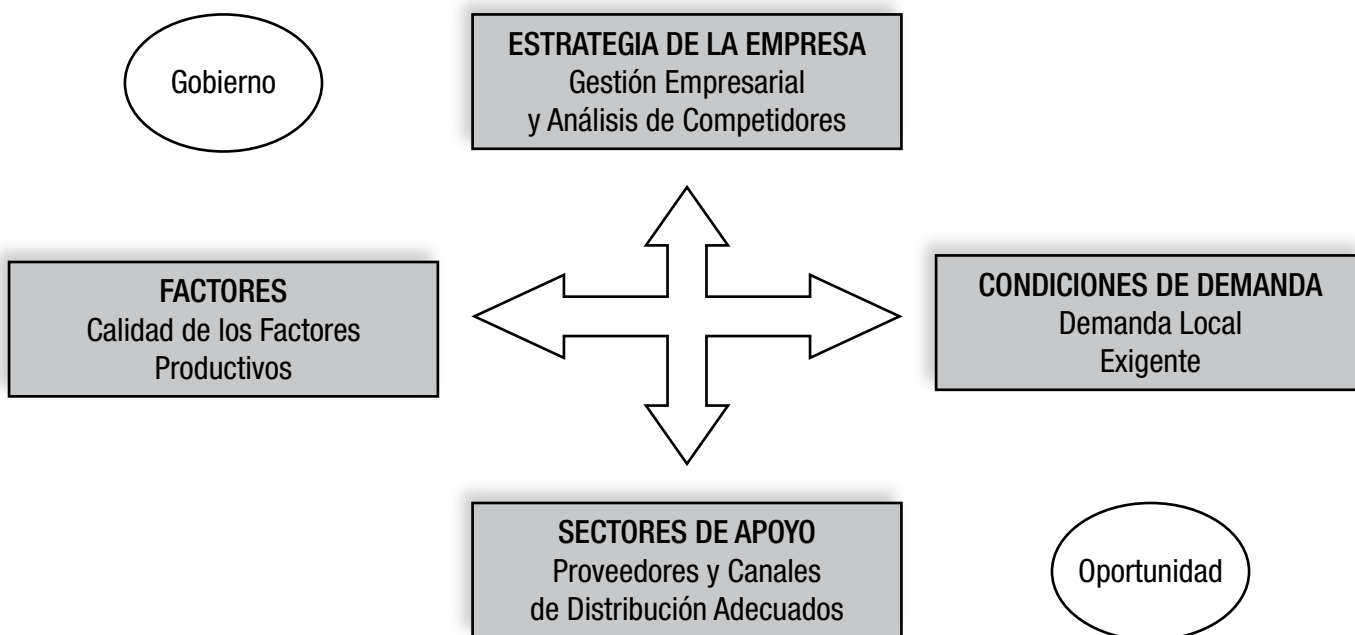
Gobierno

ESTRATEGIA DE LA EMPRESA
Gestión Empresarial
y Análisis de Competidores

FACTORES
Calidad de los Factores
Productivos

CONDICIONES DE DEMANDA
Demanda Local
Exigente

SECTORES DE APOYO
Proveedores y Canales
de Distribución Adecuados

Oportunidad